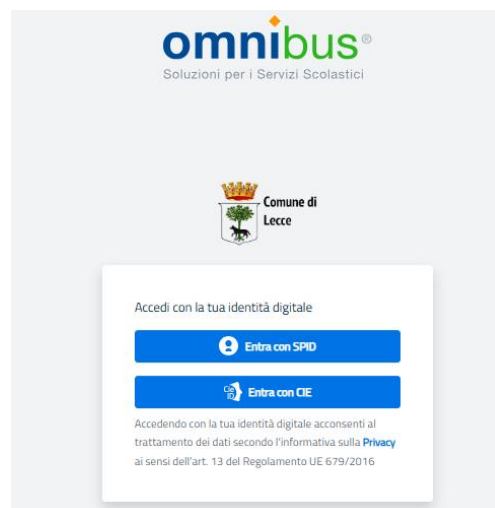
omnibus®
Soluzioni per i Servizi Scolastici

Comune di Lecce

Accedi con la tua identità digitale

Entra con SPID

Entra con CIE

Accedendo con la tua identità digitale acconsenti al trattamento dei dati secondo l'informativa sulla Privacy ai sensi dell'art. 13 del Regolamento UE 679/2016